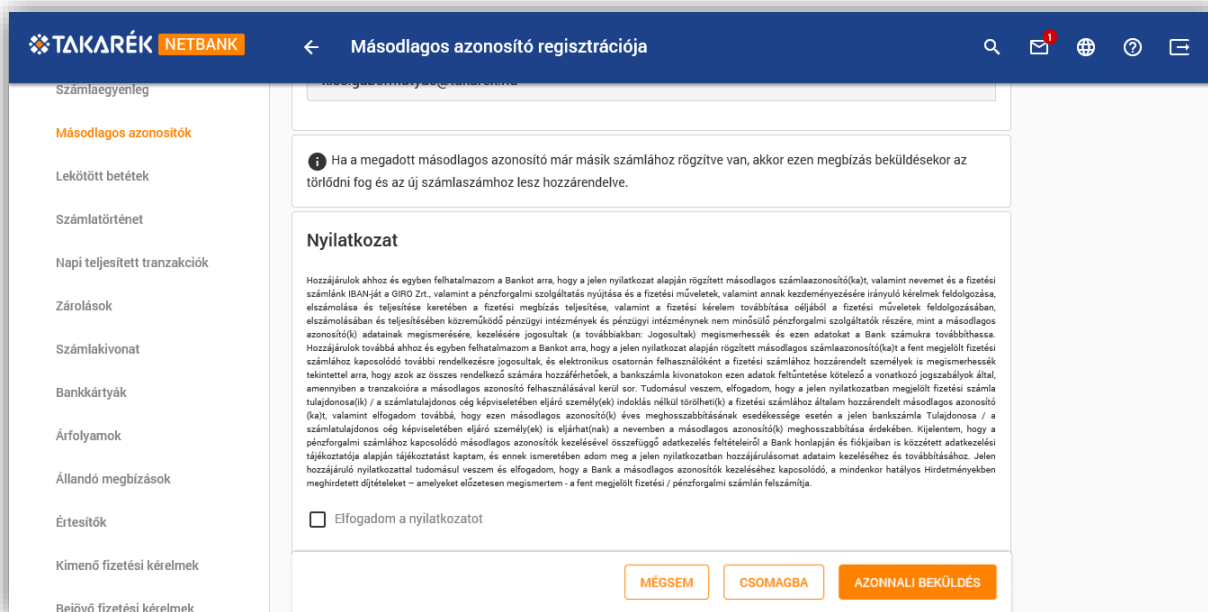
TAKARÉK NETBANK

Másodlagos azonosító regisztrációja

1

Számlaegyenleg
Másodlagos azonosítók
Lekötött betétek
Számlatörténet
Napi teljesített tranzakciók
Zárolások
Számlakivonat
Bankkártyák
Árfolyamok
Állandó megbízások
Értesítők
Kimenő fizetési kérelmek
Bejövő fizetési kérelmek

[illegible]

Ha a megadott másodlagos azonosító már másik számlához rögzítve van, akkor ezen megbízás beküldésekor az törlődni fog és az új számlaszámhoz lesz hozzárendelve.

Nyilatkozat

Hozzájárulok ahhoz és egyben felhatalmazom a Bankot arra, hogy a jelen nyilatkozat alapján rögzített másodlagos számlaazonosító(ka)t, valamint nevemet és a fizetési számlánk IBAN-ját a GIRO Zrt., valamint a pénzforgalmi szolgáltatás nyújtása és a fizetési műveletek, valamint annak kezdeményezésére irányuló kérelmek feldolgozása, elszámolása és teljesítése keretében a fizetési megbízás teljesítése, valamint a fizetési kérelem továbbítása céljából a fizetési műveletek feldolgozásában, elszámolásában és teljesítésében közreműködő pénzügyi intézmények és pénzügyi intézménynek nem minősülő pénzforgalmi szolgáltatók részére, mint a másodlagos azonosító(k) adatainak megismerésére, kezelésére jogosultak (a továbbiakban: Jogosultak) megismerhessék és ezen adatokat a Bank számukra továbbíthassa. Hozzájárulok továbbá ahhoz és egyben felhatalmazom a Bankot arra, hogy a jelen nyilatkozat alapján rögzített másodlagos számlaazonosító(ka)t a fent megjelölt fizetési számlához kapcsolódó további rendelkezésre jogosultak, és elektronikus csatornán felhasználóként a fizetési számlához hozzárendelt személyek is megismerhessék tekintettel arra, hogy azok az összes rendelkező számára hozzáférhetőek, a bankszámla kivonatokon ezen adatok feltüntetése kötelező a vonatkozó jogszabályok által, amennyiben a tranzakcióra a másodlagos azonosító felhasználásával kerül sor. Tudomásul veszem, elfogadom, hogy a jelen nyilatkozatban megjelölt fizetési számla tulajdonosa(ik) / a számlatulajdonos cég képviseletében eljáró személy(ek) indoklás nélkül törölheti(k) a fizetési számlához általam hozzárendelt másodlagos azonosító(ka)t, valamint elfogadom továbbá, hogy ezen másodlagos azonosító(k) éves meghosszabbításának esedékessége esetén a jelen bankszámla Tulajdonosa / a számlatulajdonos cég képviseletében eljáró személy(ek) is eljárhat(nak) a nevemben a másodlagos azonosító(k) meghosszabbítása érdekében. Kijelentem, hogy a pénzforgalmi számlához kapcsolódó másodlagos azonosítók kezelésével összefüggő adatkezelés feltételeiről a Bank honlapján és fiókjaiban is közzétett adatkezelési tájékoztatója alapján tájékoztatást kaptam, és ennek ismeretében adom meg a jelen nyilatkozatban hozzájárulásomat adataim kezeléséhez és továbbításához. Jelen hozzájáruló nyilatkozattal tudomásul veszem és elfogadom, hogy a Bank a másodlagos azonosítók kezeléséhez kapcsolódó, a mindenkor hatályos Hirdetményekben meghirdetett díjtételeket – amelyeket előzetesen megismertem - a fent megjelölt fizetési / pénzforgalmi számlán felszámítja.

Elfogadom a nyilatkozatot

MÉGSEM
CSOMAGBA
AZONNALI BEKÜLDÉS